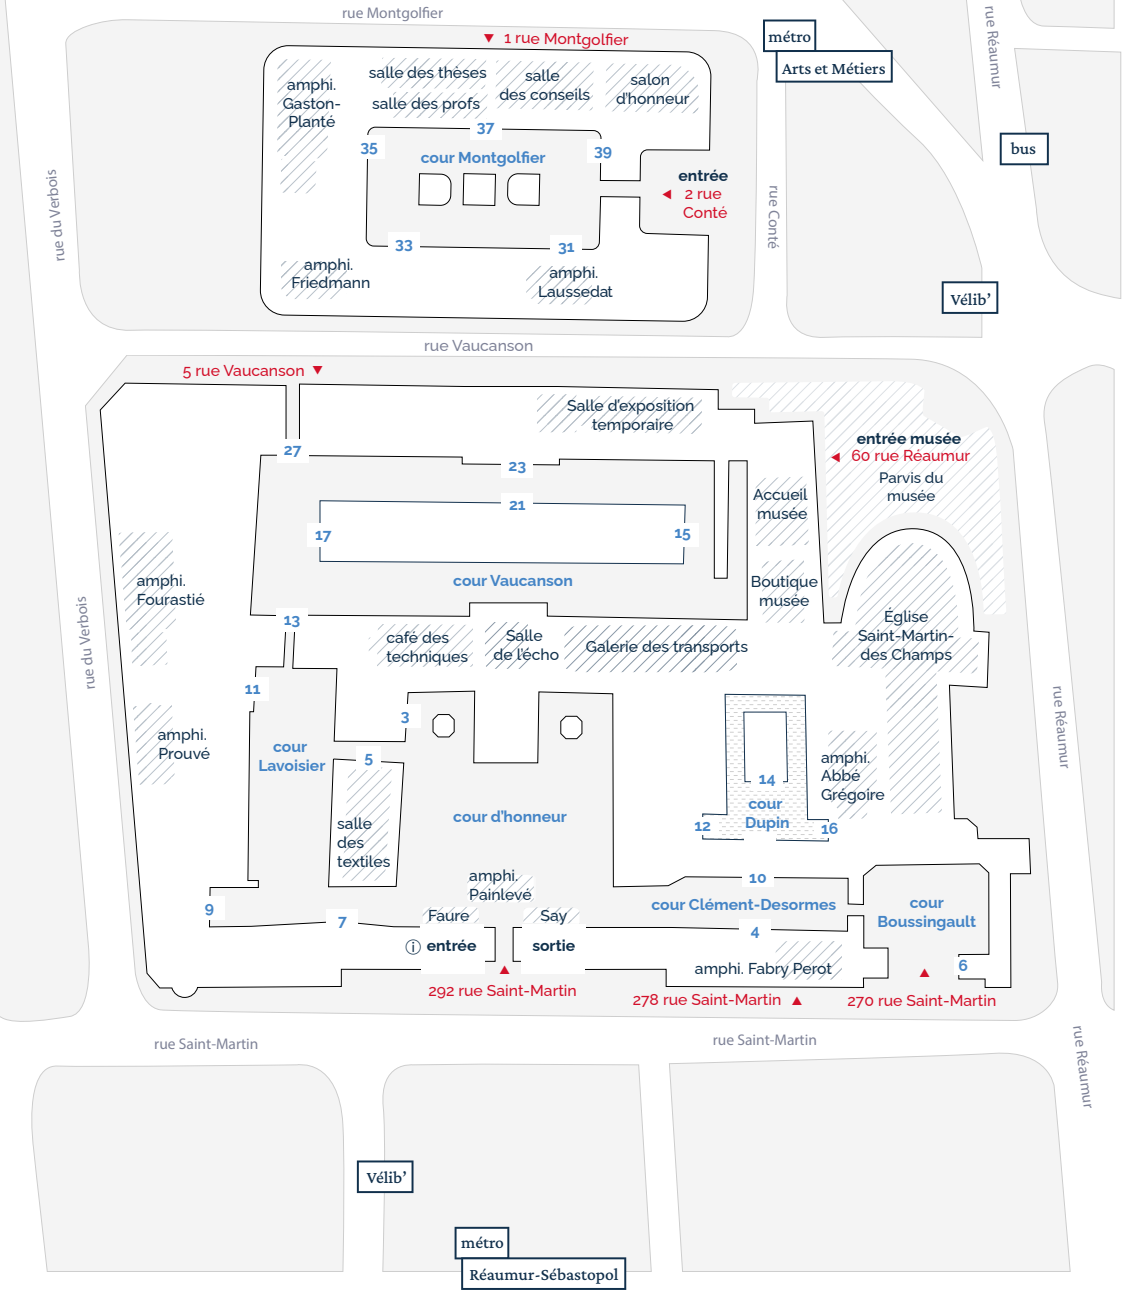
rue Montgolfier

1 rue Montgolfier

métro
Arts et Métiers

rue Réaumur

bus

amphi. Gaston-Planté

salle des thèses
salle des profs

salle des conseils

salon d'honneur

37
35
cour Montgolfier
39

entrée
2 rue Conté

rue Conté

33
31

amphi. Friedmann

amphi. Laussedat

Vélib'

rue du Verbois

rue Vaucanson

5 rue Vaucanson

Salle d'exposition temporaire

entrée musée
60 rue Réaumur
Parvis du musée

27
23
21
17
15
cour Vaucanson

Accueil musée

Boutique musée

amphi. Fourastié

13

café des techniques

Salle de l'écho

Galerie des transports

Église Saint-Martin-des Champs

rue du Verbois

rue Réaumur

11

3

amphi. Prouvé

cour Lavoisier

5

salle des textiles

cour d'honneur

14
cour Dupin
12
16

amphi. Abbé Grégoire

10

amphi. Painlevé

9

7

Faure

Say

cour Clément-Desormes

cour Boussingault

ⓘ entrée

sortie

4

amphi. Fabry Perot

6

292 rue Saint-Martin

278 rue Saint-Martin

270 rue Saint-Martin

rue Saint-Martin

rue Saint-Martin

rue Réaumur

Vélib'

métro
Réaumur-Sébastopol